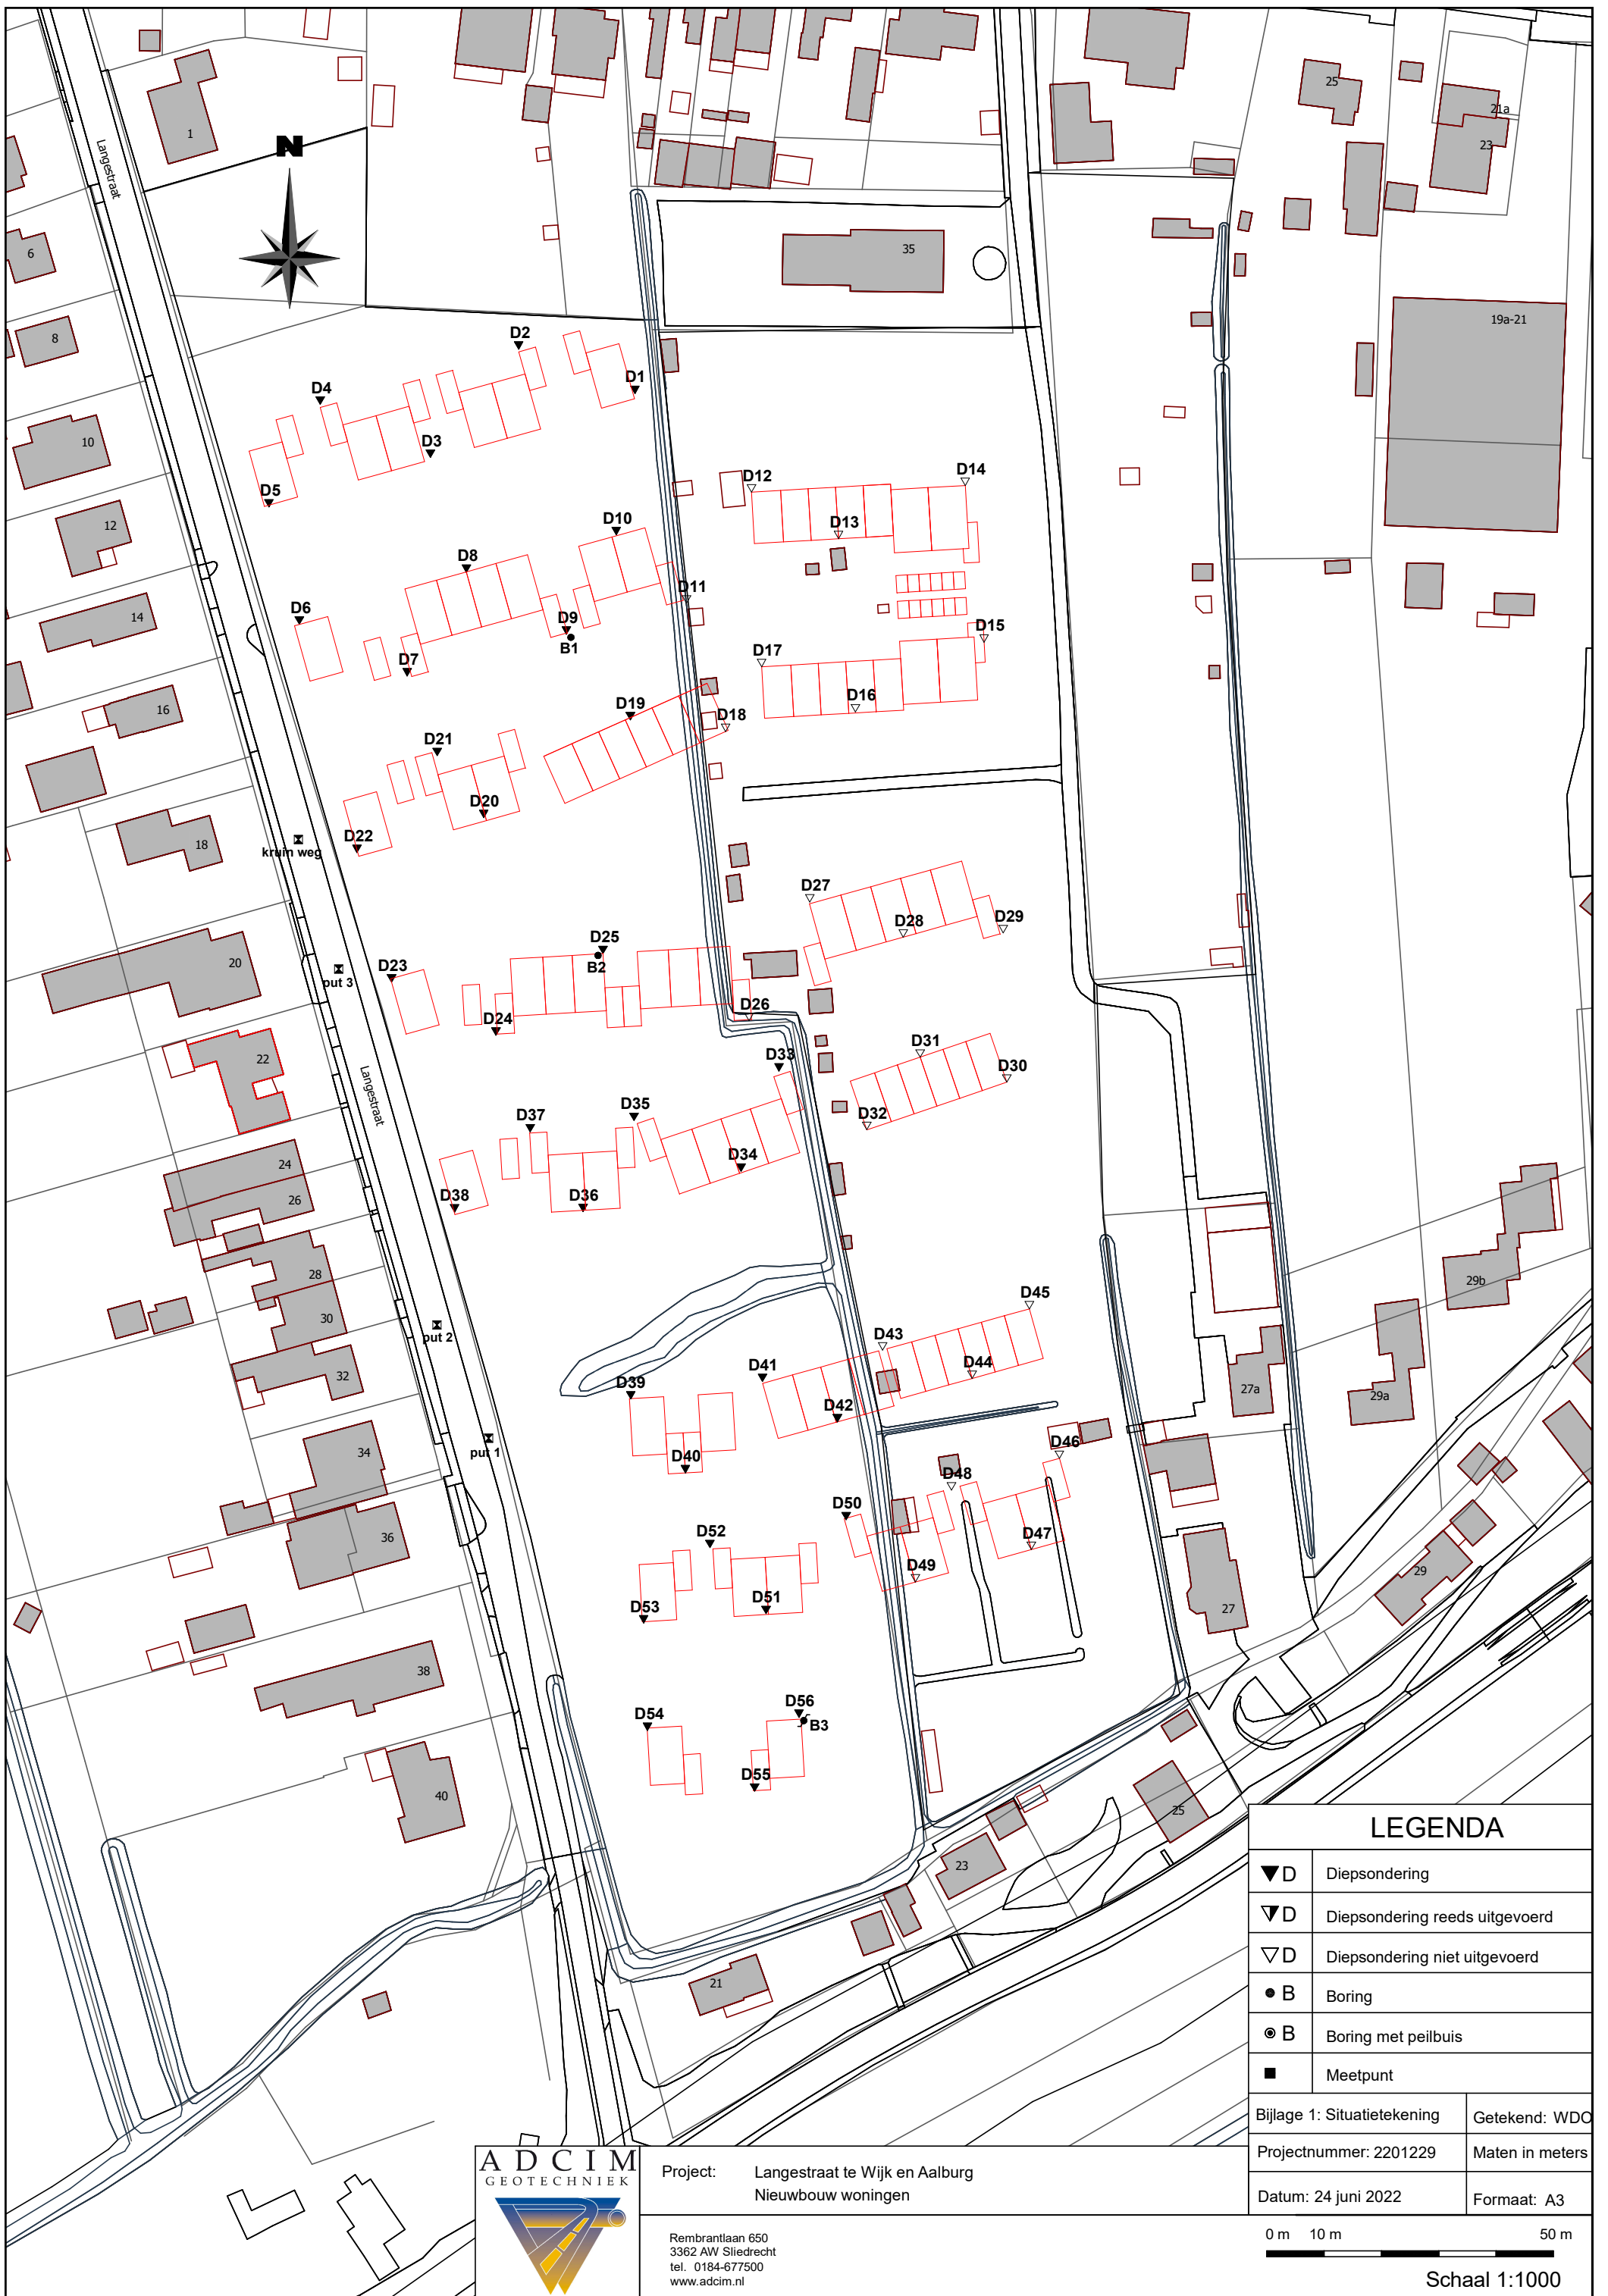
N

Langestraat

1
6
8
10
12
14
16
18
20
22
24
26
28
30
32
34
36
38
40
35
25
21a
23
19a-21
29b
27a
29a
29
27
25
23
21

D1
D2
D3
D4
D5
D6
D7
D8
D9
B1
D10
D11
D12
D13
D14
D15
D16
D17
D18
D19
D20
D21
D22
kruin weg
D23
put 3
D24
D25
B2
D26
D27
D28
D29
D30
D31
D32
D33
D34
D35
D36
D37
D38
Langestraat
put 2
put 1
D39
D40
D41
D42
D43
D44
D45
D46
D47
D48
D49
D50
D51
D52
D53
D54
D55
D56
B3

LEGENDA
D Diepsondering
D Diepsondering reeds uitgevoerd
D Diepsondering niet uitgevoerd
B Boring
B Boring met peilbuis
Meetpunt

| Bijlage 1: Situatietekening | Getekend: WDO |
|---|---|
| Projectnummer: 2201229 | Maten in meters |
| Datum: 24 juni 2022 | Formaat: A3 |

ADCIM
GEOTECHNIEK

Project: Langestraat te Wijk en Aalburg
Nieuwbouw woningen

Rembrantlaan 650
3362 AW Sliedrecht
tel. 0184-677500
www.adcim.nl

0 m 10 m 50 m
Schaal 1:1000